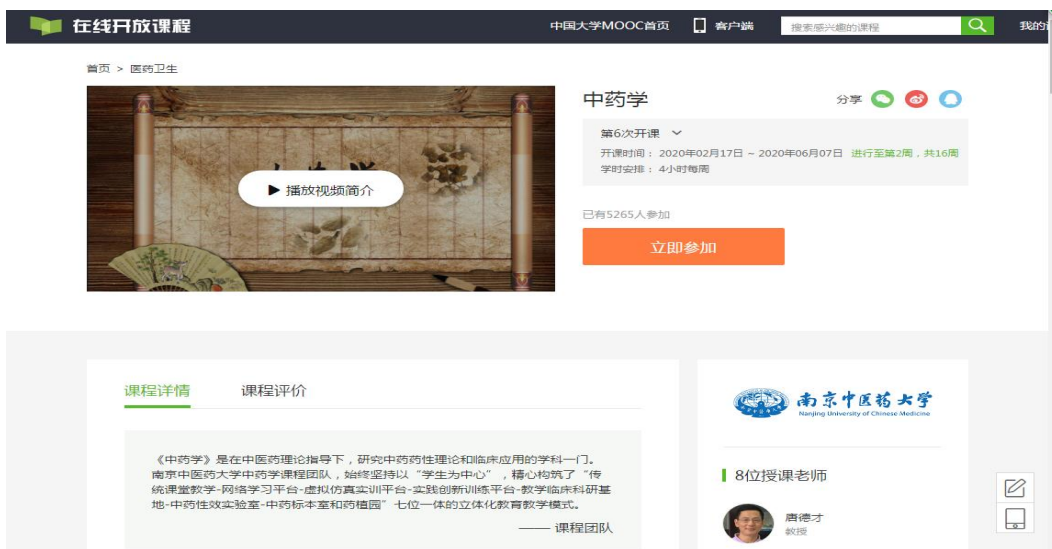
在线开放课程

中国大学MOOC首页 客户端 搜索感兴趣的课程 我的

首页 > 医药卫生

▶ 播放视频简介

中药学

分享

第6次开课

开课时间：2020年02月17日 ~ 2020年06月07日 进行至第2周，共16周

学时安排：4小时每周

已有5265人参加

立即参加

课程详情 课程评价

《中药学》是在中医药理论指导下，研究中药药性理论和临床应用的学科一门。南京中医药大学中药学课程团队，始终坚持以“学生为中心”，精心构筑了“传统课堂教学-网络学习平台-虚拟仿真实训平台-实践创新训练平台-教学临床科研基地-中药性效实验室-中药标本室和药植园”七位一体的立体化教育教学模式。

—— 课程团队

南京中医药大学
Nanjing University of Chinese Medicine

8位授课老师

唐德才
教授